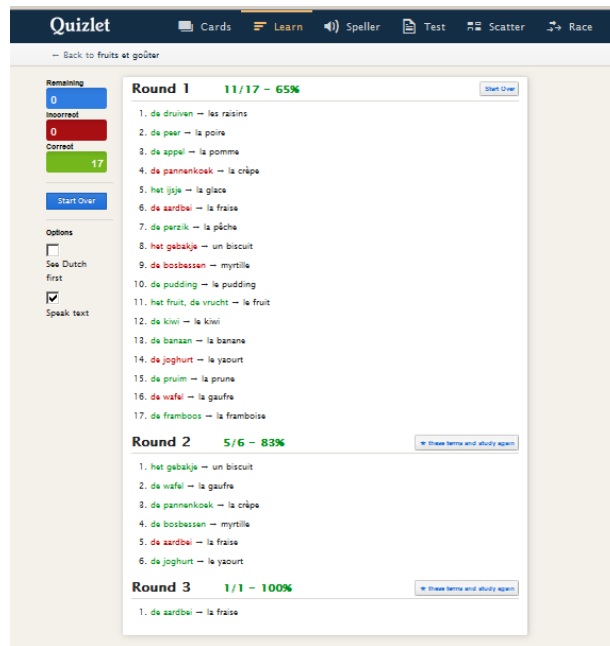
Quizlet Cards Learn Speller Test Scatter Race

← Back to fruits et goûter

Remaining
0
Incorrect
0
Correct
17

Start Over

Options
See Dutch first
Speak text

Round 1 11/17 – 65%
Start Over

1. de druiven → les raisins
2. de peer → la poire
3. de appel → la pomme
4. de pannenkoek → la crêpe
5. het ijsje → la glace
6. de aardbei → la fraise
7. de perzik → la pêche
8. het gebakje → un biscuit
9. de bosbessen → myrtille
10. de pudding → le pudding
11. het fruit, de vrucht → le fruit
12. de kiwi → le kiwi
13. de banaan → la banane
14. de joghurt → le yaourt
15. de pruim → la prune
16. de wafel → la gaufre
17. de framboos → la framboise

Round 2 5/6 – 83%
These terms and study again

1. het gebakje → un biscuit
2. de wafel → la gaufre
3. de pannenkoek → la crêpe
4. de bosbessen → myrtille
5. de aardbei → la fraise
6. de joghurt → le yaourt

Round 3 1/1 – 100%
These terms and study again

1. de aardbei → la fraise